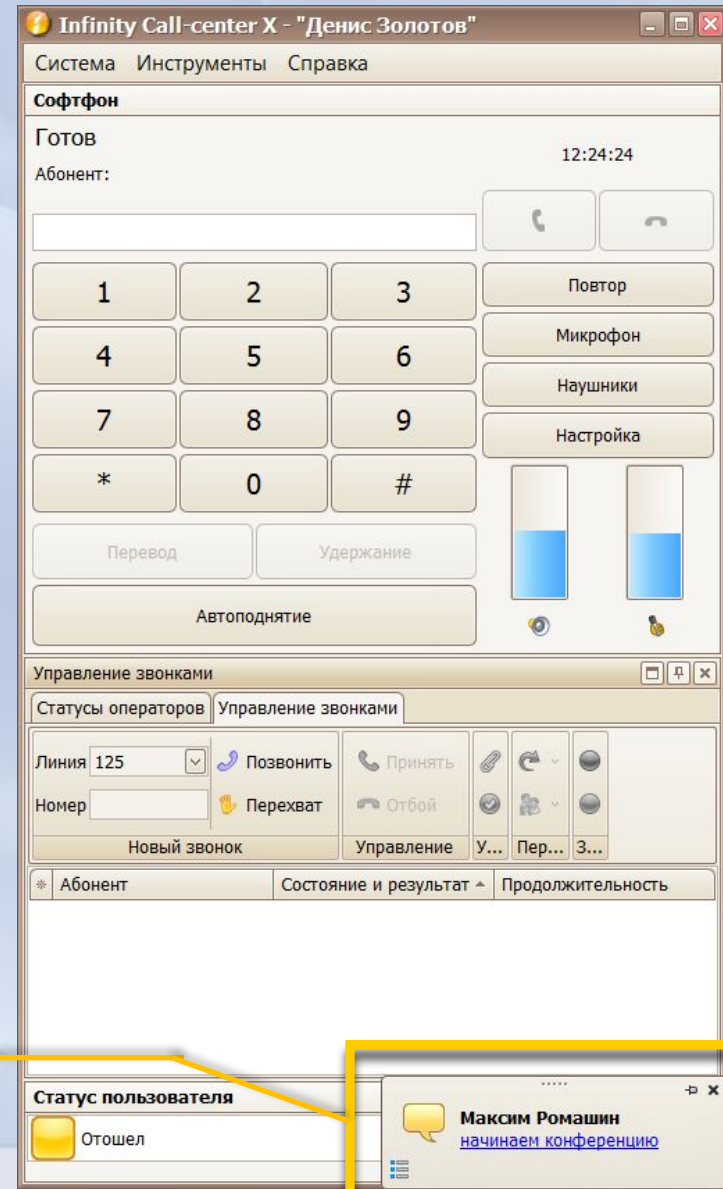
Infinity Call-center X - "Денис Золотов"

Система Инструменты Справка

Софтфон

Готов

Абонент:

12:24:24

| 1 | 2 | 3 |
|---|---|---|
| 4 | 5 | 6 |
| 7 | 8 | 9 |
| * | 0 | # |

Повтор

Микрофон

Наушники

Настройка

Перевод

Удержание

Автоподнятие

Управление звонками

Статусы операторов | Управление звонками

Линия 125

Позвонить

Номер

Перехват

Новый звонок

Принять

Отбой

Управление

У...

Пер...

З...

| * | Абонент | Состояние и результат | Продолжительность |
|---|---|---|---|

Статус пользователя

Отошел

Максим Ромашин

начинаем конференцию